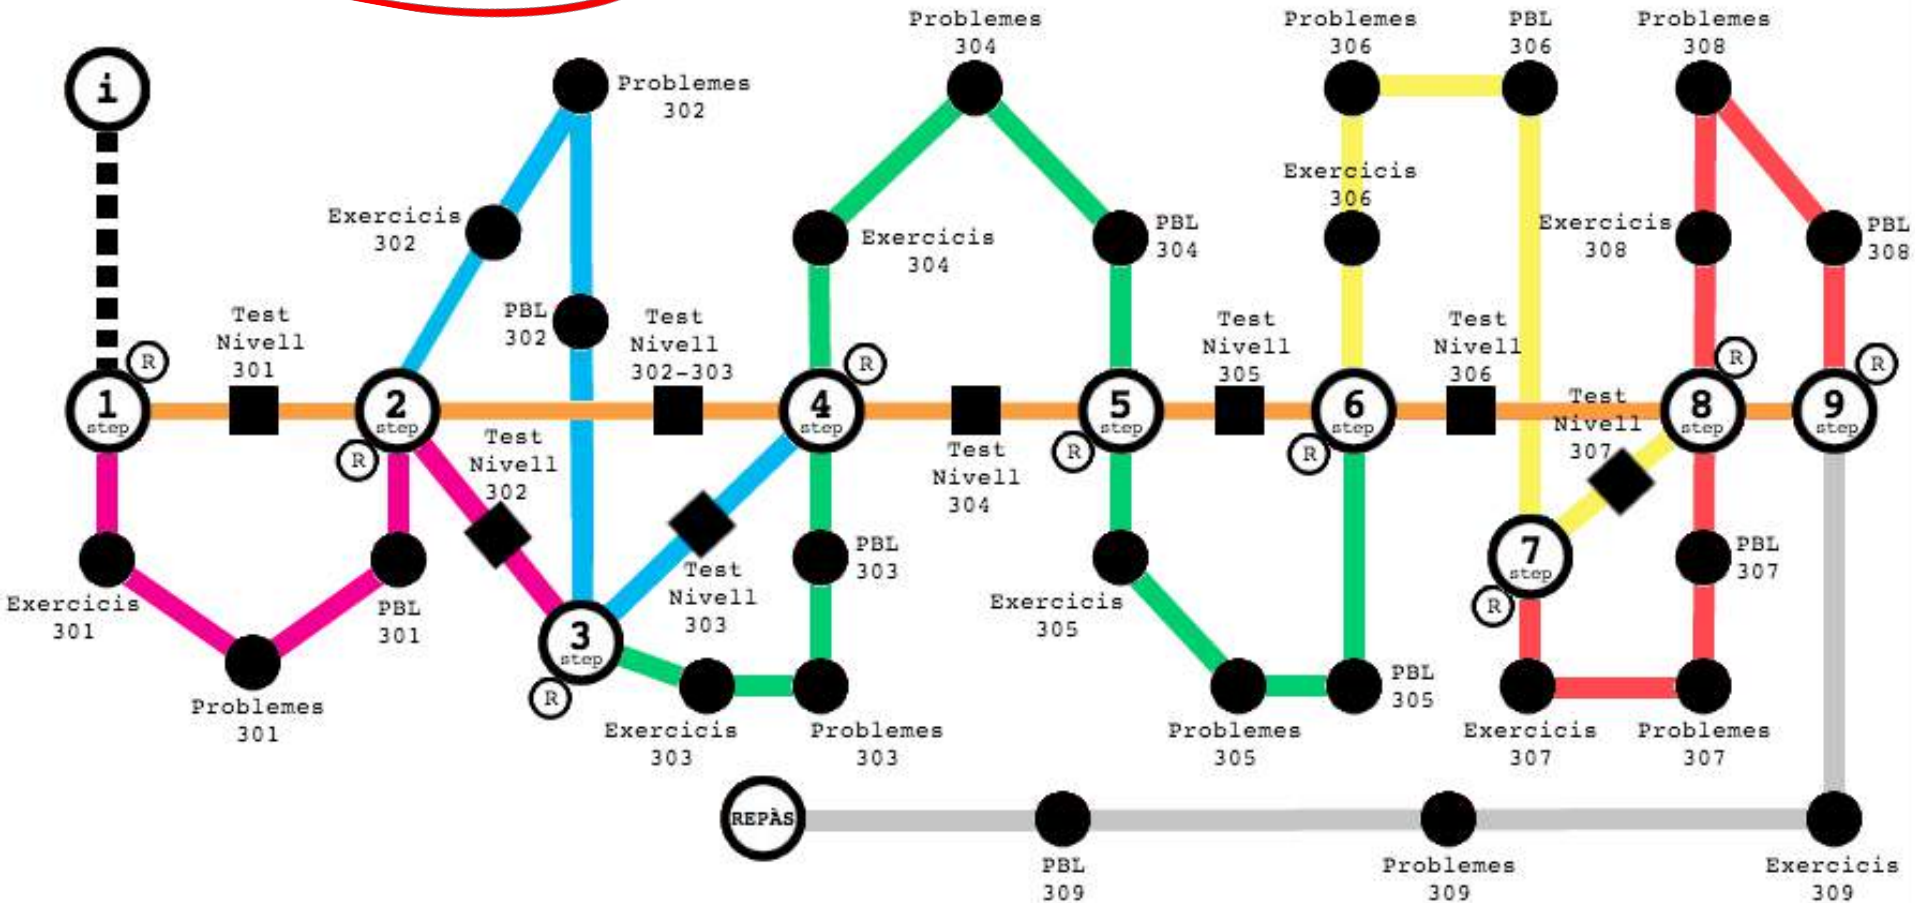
i

1 step
R
Test Nivell 301

Exercicis 301
Problemes 301
PBL 301

2 step
R
Exercicis 302
Problemes 302
PBL 302
Test Nivell 302
Test Nivell 302-303

3 step
R
Exercicis 303
Problemes 303
PBL 303
Test Nivell 303

4 step
R
Exercicis 304
Problemes 304
PBL 304
Test Nivell 304

5 step
R
Exercicis 305
Problemes 305
PBL 305
Test Nivell 305

6 step
R
Exercicis 306
Problemes 306
PBL 306
Test Nivell 306

7 step
R
Exercicis 307
Problemes 307
PBL 307
Test Nivell 307

8 step
R
Exercicis 308
Problemes 308
PBL 308

9 step
R
Exercicis 309
Problemes 309
PBL 309

REPÀS